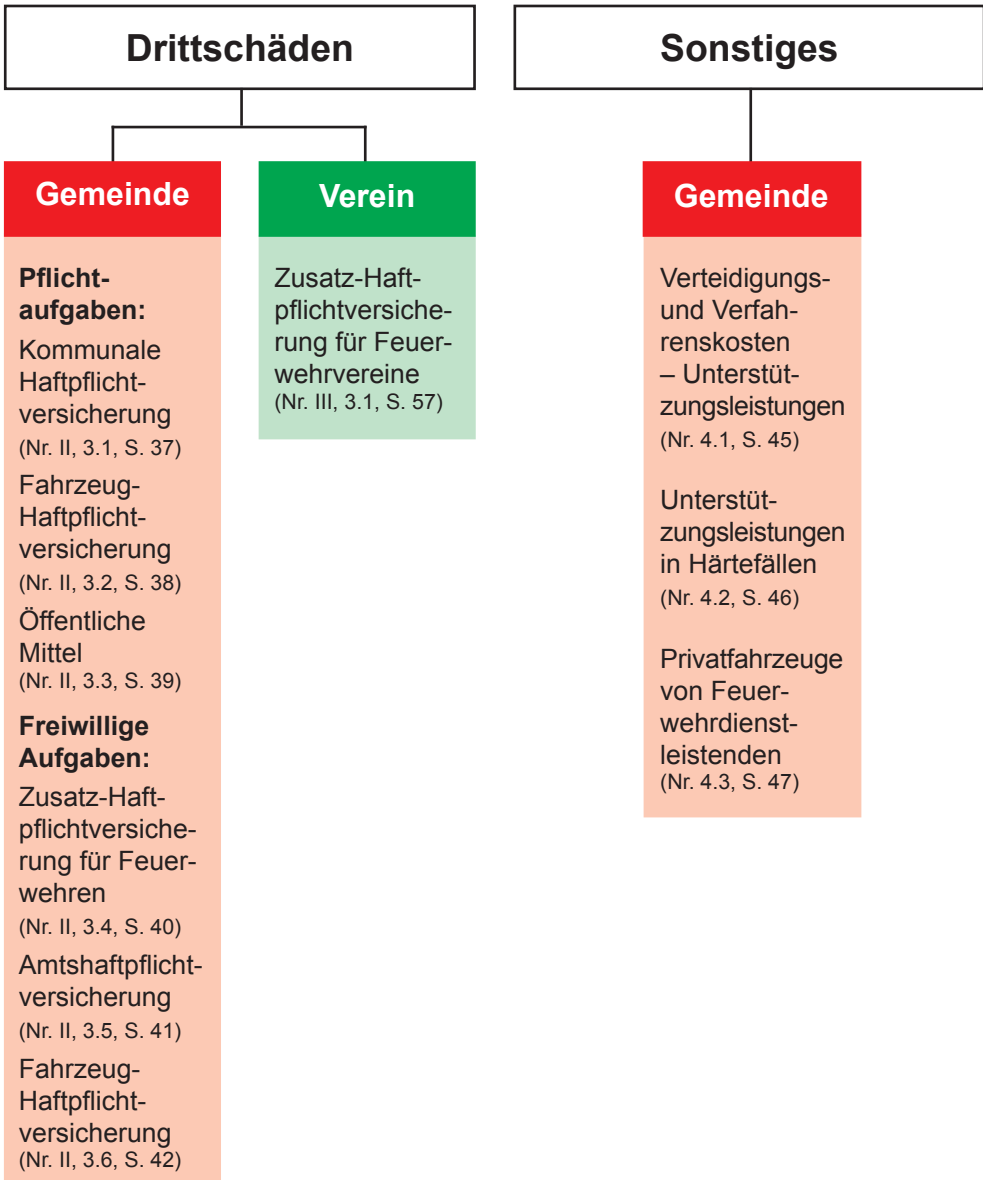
Drittschäden

Gemeinde

Pflichtaufgaben:

Kommunale Haftpflichtversicherung
(Nr. II, 3.1, S. 37)

Fahrzeug-Haftpflichtversicherung
(Nr. II, 3.2, S. 38)

Öffentliche Mittel
(Nr. II, 3.3, S. 39)

Freiwillige Aufgaben:

Zusatz-Haftpflichtversicherung für Feuerwehren
(Nr. II, 3.4, S. 40)

Amtshaftpflichtversicherung
(Nr. II, 3.5, S. 41)

Fahrzeug-Haftpflichtversicherung
(Nr. II, 3.6, S. 42)

Verein

Zusatz-Haftpflichtversicherung für Feuerwehrvereine
(Nr. III, 3.1, S. 57)

Sonstiges

Gemeinde

Verteidigungs- und Verfahrenskosten – Unterstützungsleistungen
(Nr. 4.1, S. 45)

Unterstützungsleistungen in Härtefällen
(Nr. 4.2, S. 46)

Privatfahrzeuge von Feuerwehrdienstleistenden
(Nr. 4.3, S. 47)